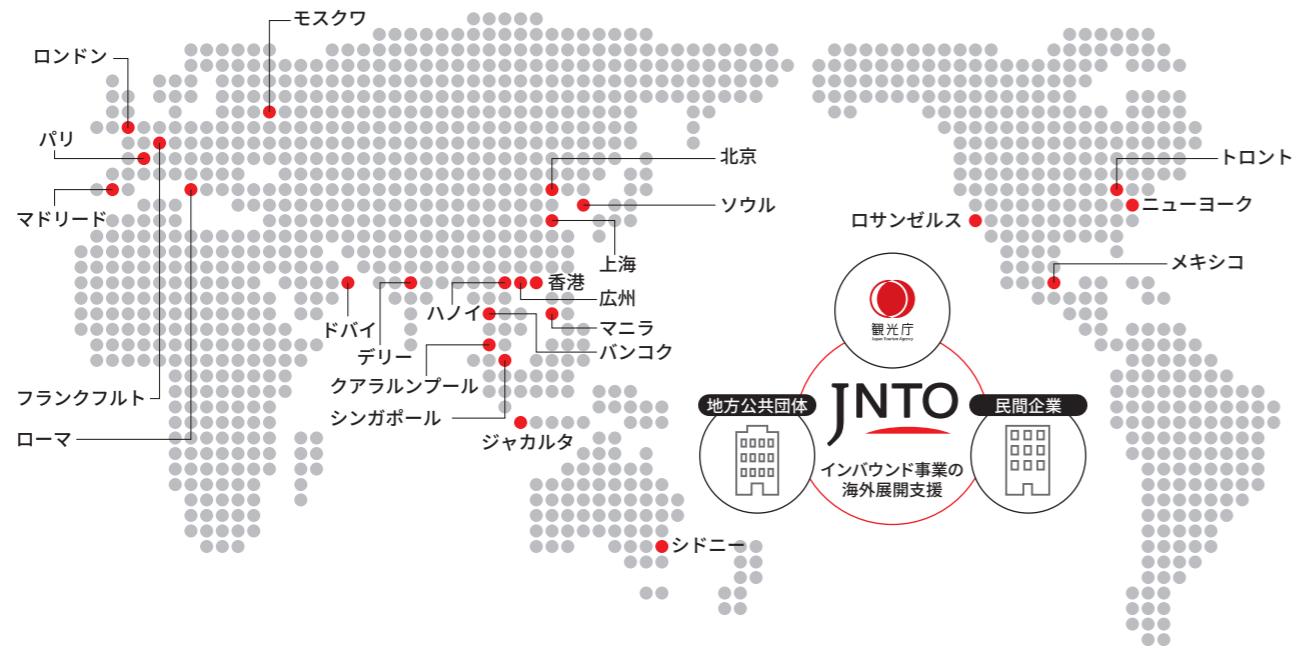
モスクワ
ロンドン
パリ
マドリード
フランクフルト
ローマ
ドバイ
デリー
クアラルンプール
シンガポール
ジャカルタ
ハノイ
香港
広州
マニラ
バンコク
北京
ソウル
上海
シドニー
ロサンゼルス
トロント
ニューヨーク
メキシコ

観光庁
Japan Tourism Agency
地方公共団体
JNTO
民間企業
インバウンド事業の海外展開支援